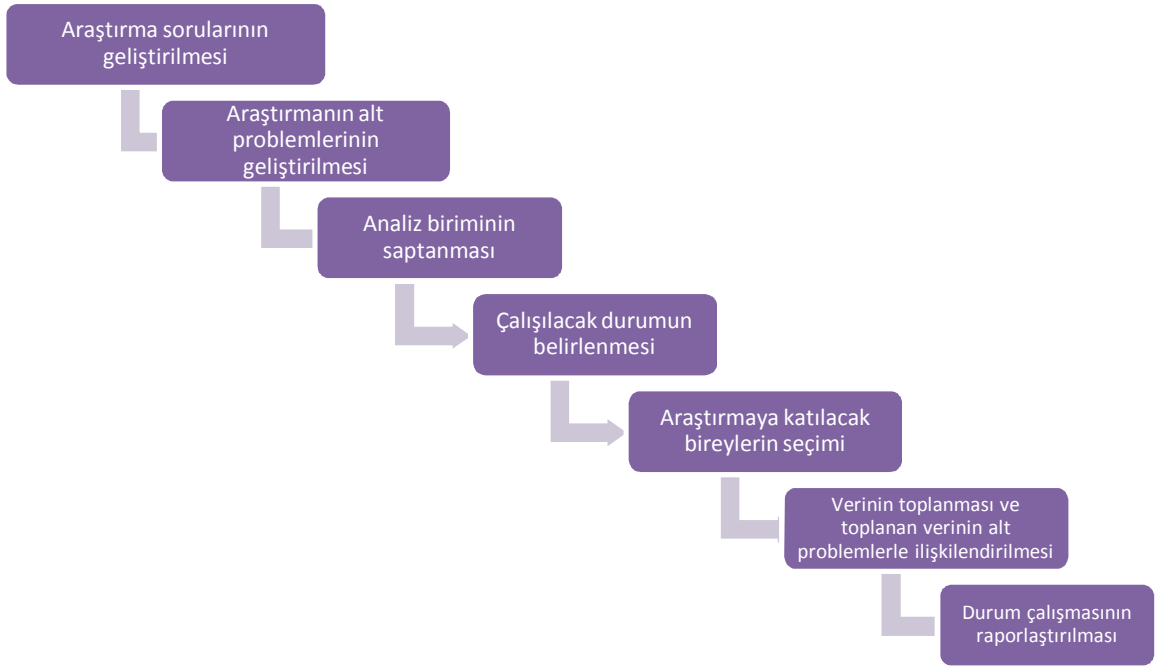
Araştırma sorularının geliştirilmesi

Araştırmanın alt problemlerinin geliştirilmesi

Analiz biriminin saptanması

Çalışılacak durumun belirlenmesi

Araştırmaya katılacak bireylerin seçimi

Verinin toplanması ve toplanan verinin alt problemlerle ilişkilendirilmesi

Durum çalışmasının raporlaştırılması